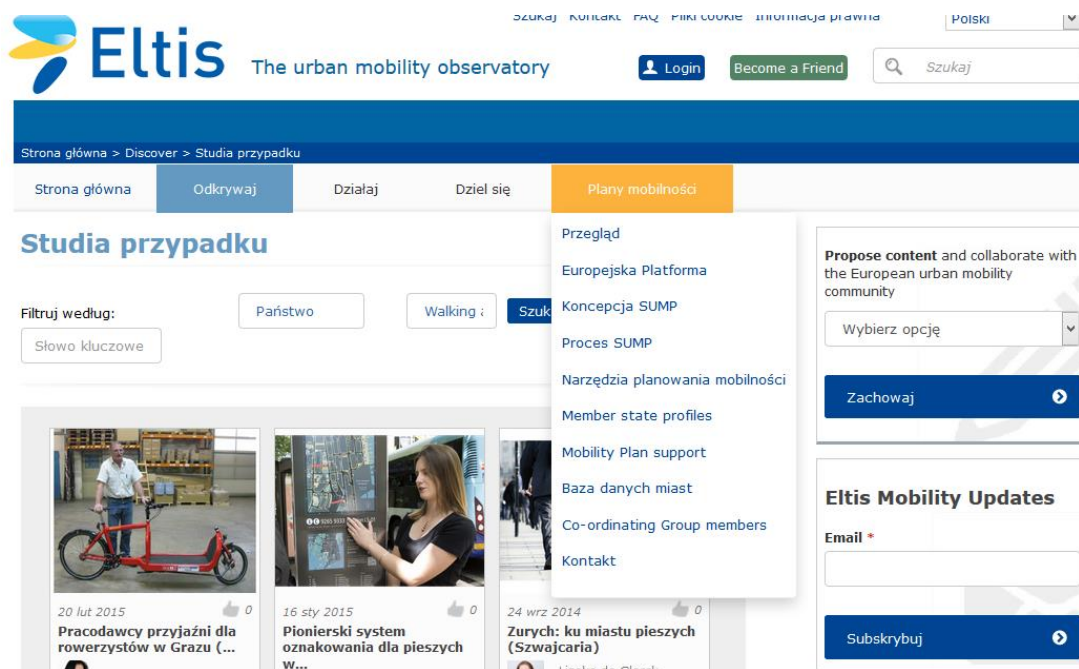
Szukaj Kontakt FAQ Pliki cookie Informacja prawna
Polski

Eltis The urban mobility observatory
Login
Become a Friend
Szukaj

Strona główna > Discover > Studia przypadku

Strona główna
Odkrywaj
Działaj
Dziel się
Plany mobilności

Studia przypadku

Przegląd
Europejska Platforma
Koncepcja SUMP
Proces SUMP
Narzędzia planowania mobilności
Member state profiles
Mobility Plan support
Baza danych miast
Co-ordinating Group members
Kontakt

Filtruj według:
Państwo
Walking &
Szuk
Słowo kluczowe

20 lut 2015
0
Pracodawcy przyjaźni dla rowerzystów w Grazu (...

16 sty 2015
0
Pionierski system oznakowania dla pieszych w...

24 wrz 2014
0
Zurych: ku miastu pieszych (Szwajcaria)
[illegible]

Propose content and collaborate with the European urban mobility community
Wybierz opcję
Zachowaj

Eltis Mobility Updates
Email *
Subskrybuj